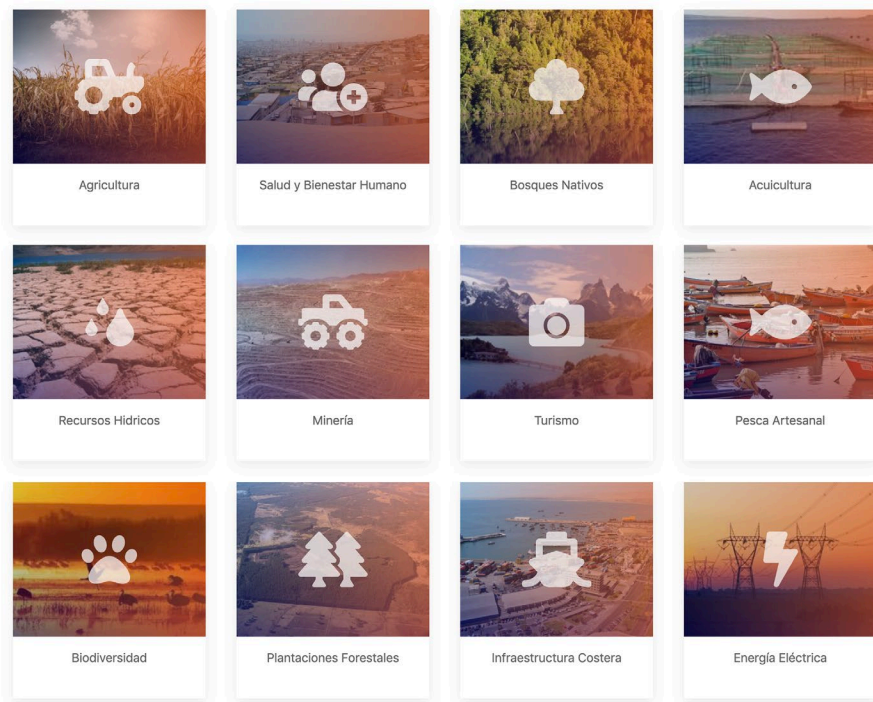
Agricultura

Salud y Bienestar Humano

Bosques Nativos

Acuicultura

Recursos Hidricos

Minería

Turismo

Pesca Artesanal

Biodiversidad

Plantaciones Forestales

Infraestructura Costera

Energía Eléctrica